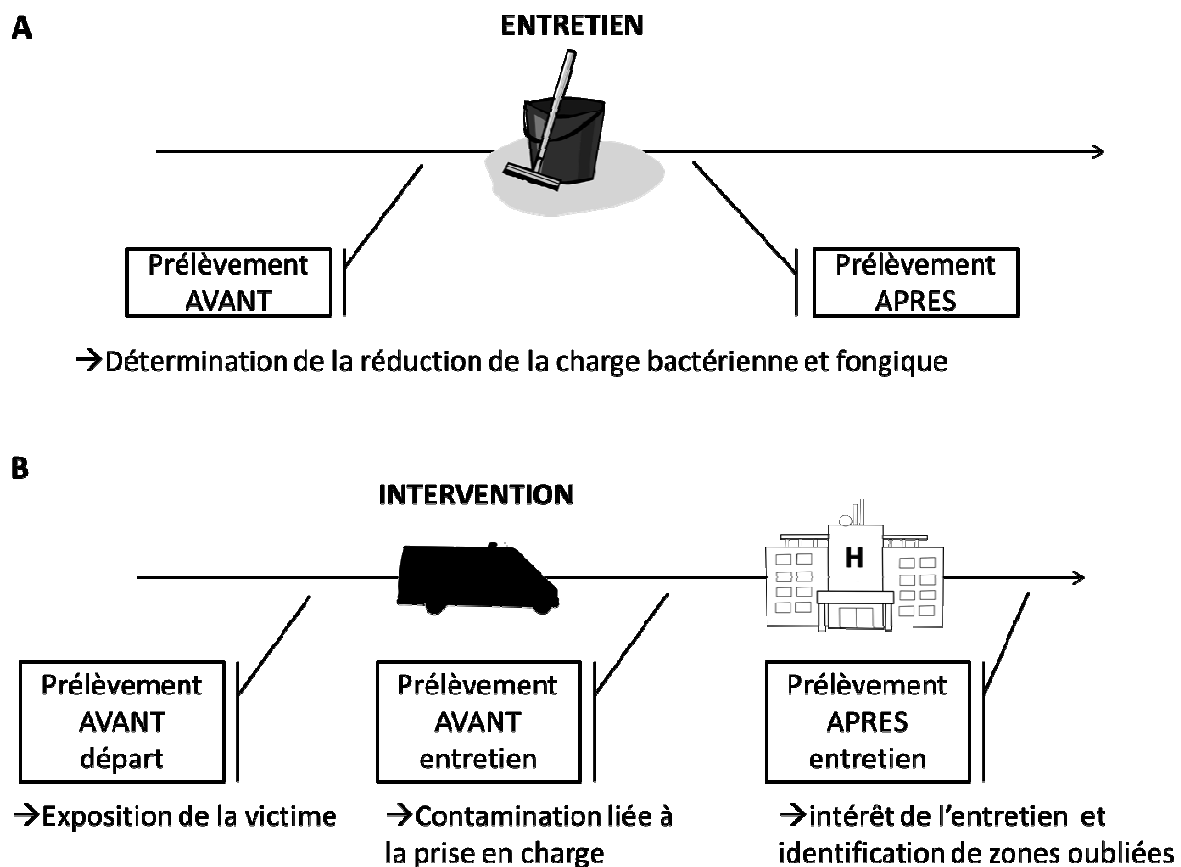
A

ENTRETIEN

Prélèvement AVANT

Prélèvement APRES

→Détermination de la réduction de la charge bactérienne et fongique

B

INTERVENTION

H

Prélèvement AVANT départ

Prélèvement AVANT entretien

Prélèvement APRES entretien

→Exposition de la victime

→Contamination liée à la prise en charge

→intérêt de l'entretien et identification de zones oubliées